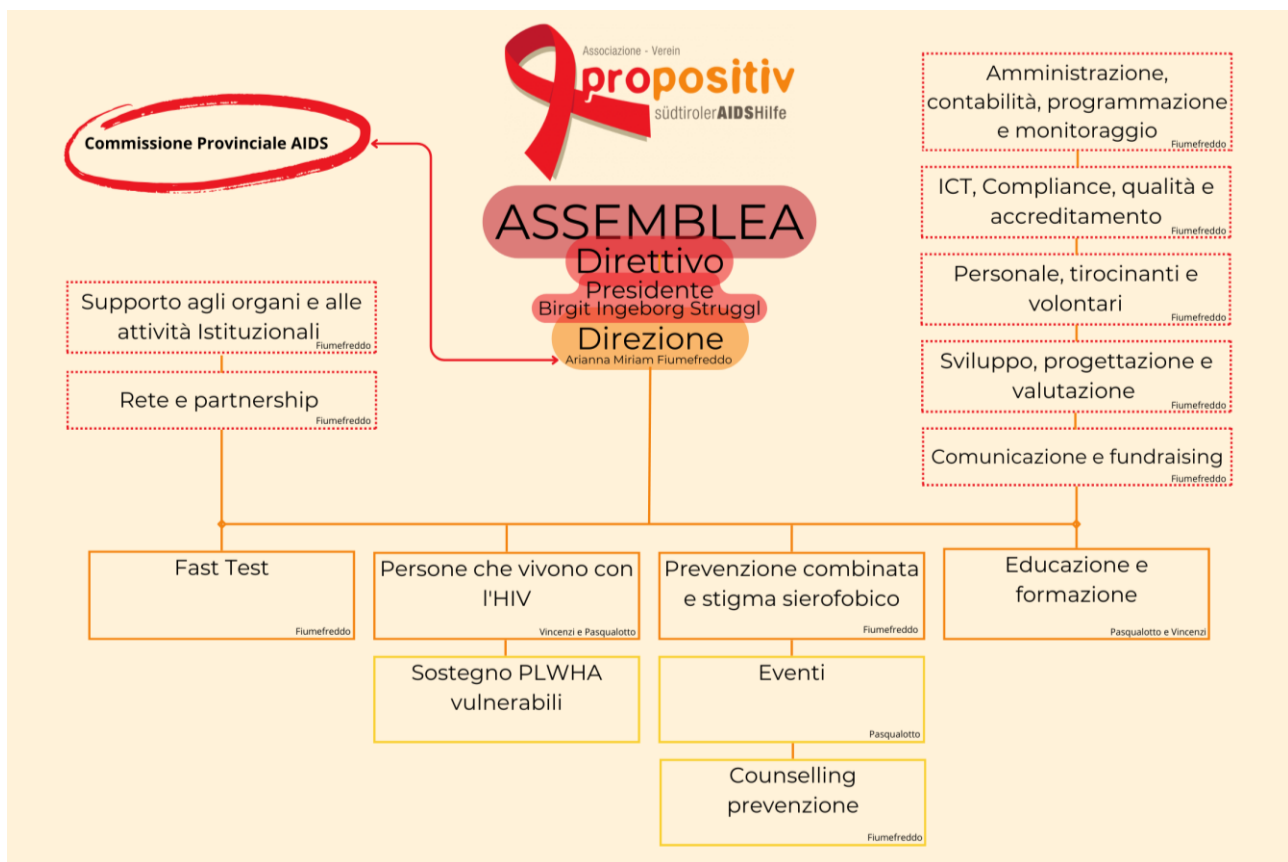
Associazione - Verein
propositiv
südtirolerAIDSHilfe

Commissione Provinciale AIDS

ASSEMBLEA
Direttivo
Presidente
Birgit Ingeborg Struggl
Direzione
Arianna Miriam Fiumefreddo

Amministrazione, contabilità, programmazione e monitoraggio
Fiumefreddo

ICT, Compliance, qualità e accreditamento
Fiumefreddo

Personale, tirocinanti e volontari
Fiumefreddo

Sviluppo, progettazione e valutazione
Fiumefreddo

Comunicazione e fundraising
Fiumefreddo

Supporto agli organi e alle attività Istituzionali
Fiumefreddo

Rete e partnership
Fiumefreddo

Fast Test
Fiumefreddo

Persone che vivono con l'HIV
Vincenzi e Pasqualotto

Sostegno PLWHA vulnerabili

Prevenzione combinata e stigma sierofobico
Fiumefreddo

Eventi
Pasqualotto

Counselling prevenzione
Fiumefreddo

Educazione e formazione
Pasqualotto e Vincenzi